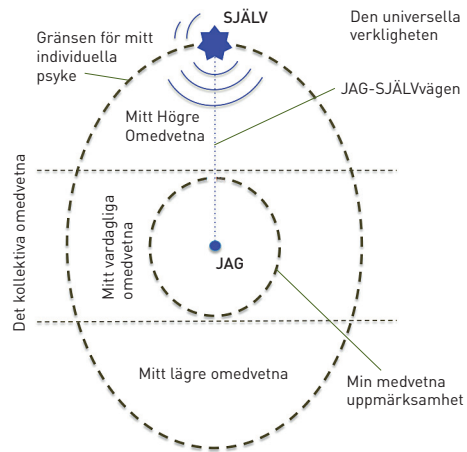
SJÄLV

Den universella verkligheten

Gränsen för mitt individuella psyke

JAG-SJÄLVvägen

Mitt Högre Omedvetna

Det kollektiva omedvetna

Mitt vardagliga omedvetna

JAG

Mitt lägre omedvetna

Min medvetna uppmärksamhet